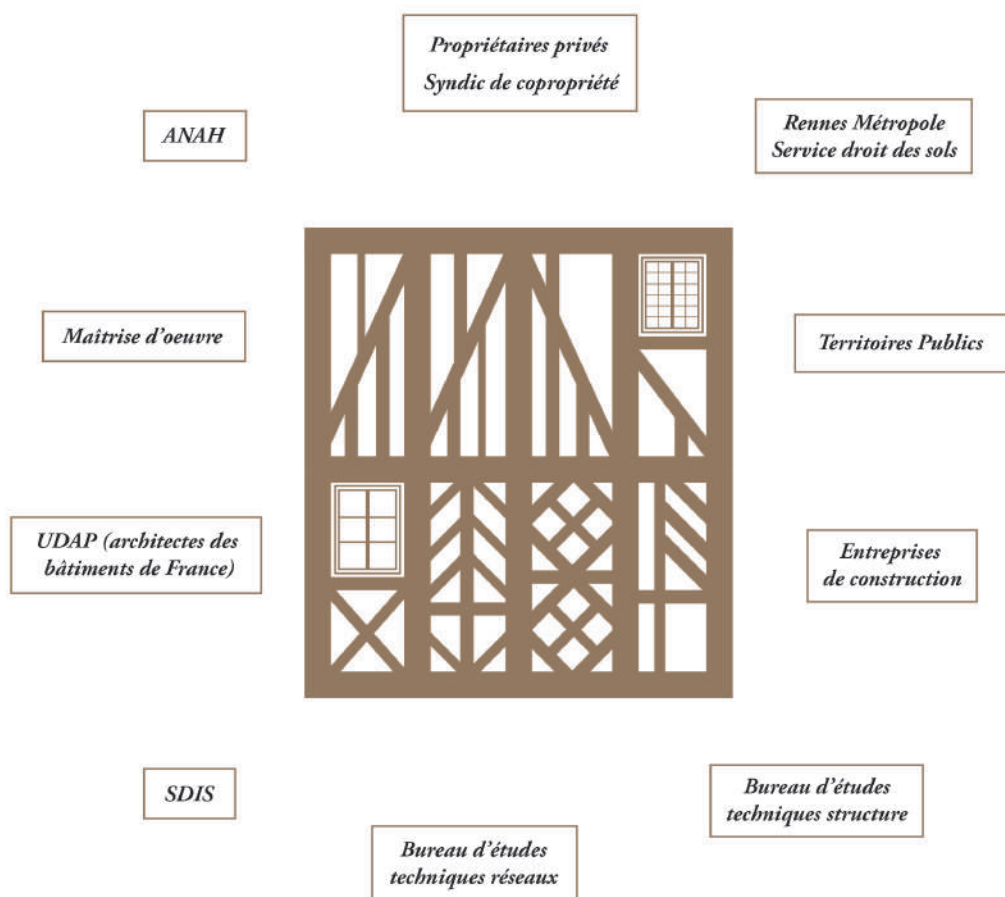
Propriétaires privés
Syndic de copropriété

ANAH

Rennes Métropole
Service droit des sols

Maîtrise d'oeuvre

Territoires Publics

UDAP (architectes des bâtiments de France)

Entreprises de construction

SDIS

Bureau d'études techniques structure

Bureau d'études techniques réseaux